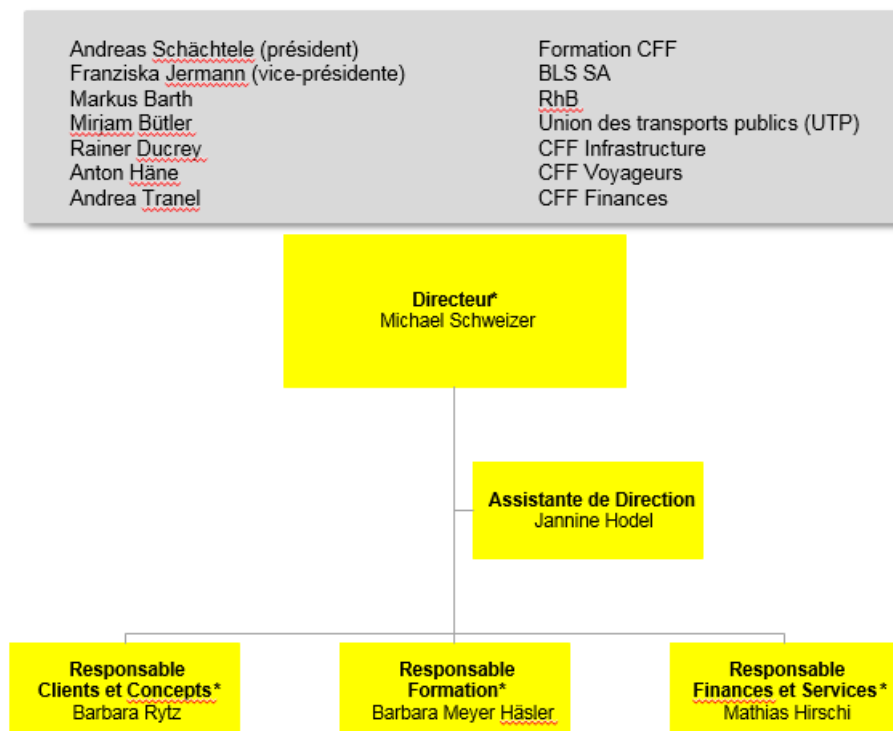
Andreas Schächtele (président)
Franziska Jermann (vice-présidente)
Markus Barth
Mirjam Bütler
Rainer Ducrey
Anton Häne
Andrea Tranel

Formation CFF
BLS SA
RhB
Union des transports publics (UTP)
CFF Infrastructure
CFF Voyageurs
CFF Finances

**Directeur***
Michael Schweizer

**Assistante de Direction**
Jannine Hodel

**Responsable Clients et Concepts***
Barbara Rytz

**Responsable Formation***
Barbara Meyer Häsler

**Responsable Finances et Services***
Mathias Hirschi